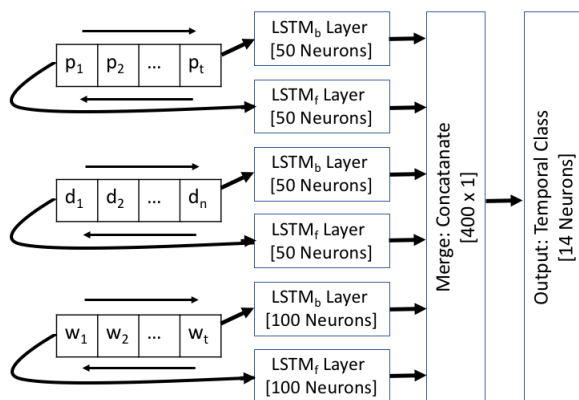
$p_1$ $p_2$ ... $p_t$

LSTM$_b$ Layer [50 Neurons]

LSTM$_f$ Layer [50 Neurons]

$d_1$ $d_2$ ... $d_n$

LSTM$_b$ Layer [50 Neurons]

LSTM$_f$ Layer [50 Neurons]

$w_1$ $w_2$ ... $w_t$

LSTM$_b$ Layer [100 Neurons]

LSTM$_f$ Layer [100 Neurons]

Merge: Concatanate [400 x 1]

Output: Temporal Class [14 Neurons]